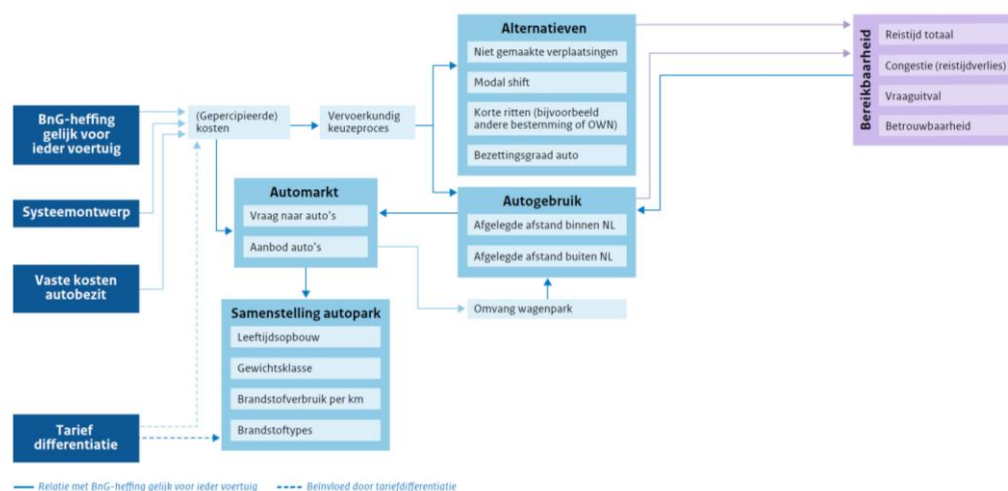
BnG-heffing gelijk voor ieder voertuig

Systeemontwerp

Vaste kosten autobezit

Tarief differentiatie

(Gepercipieerde) kosten

Vervoerkundig keuzeproces

Alternatieven
Niet gemaakte verplaatsingen
Modal shift
Korte ritten (bijvoorbeeld andere bestemming of OWN)
Bezettingsgraad auto

Autogebruik
Afgelegde afstand binnen NL
Afgelegde afstand buiten NL

Automarkt
Vraag naar auto's
Aanbod auto's

Omvang wagenpark

Samenstelling autopark
Leeftijdsopbouw
Gewichtsklasse
Brandstofverbruik per km
Brandstoftypes

Bereikbaarheid
Reistijd totaal
Congestie (reistijdverlies)
Vraaguitval
Betrouwbaarheid

Relatie met BnG-heffing gelijk voor ieder voertuig
Beïnvloed door tariefdifferentiatie